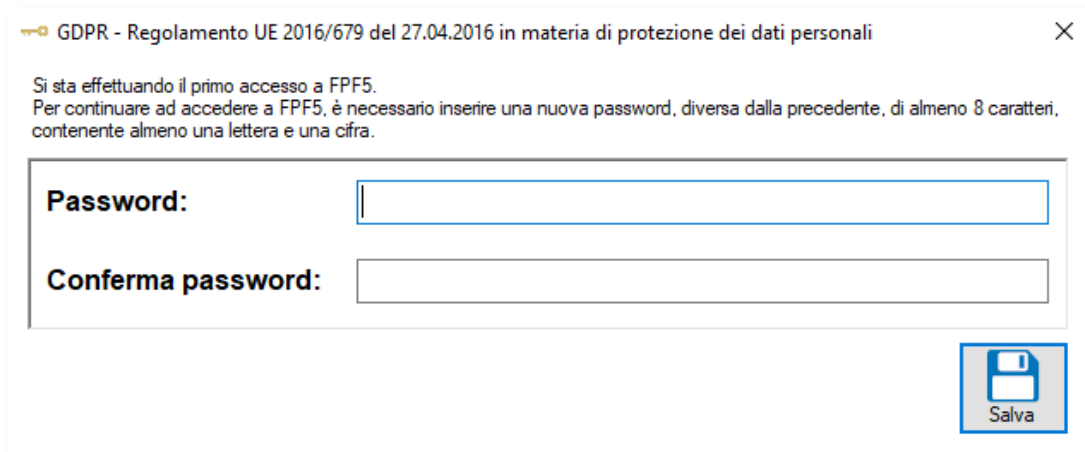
GDPR - Regolamento UE 2016/679 del 27.04.2016 in materia di protezione dei dati personali

×

Si sta effettuando il primo accesso a FPF5.
Per continuare ad accedere a FPF5, è necessario inserire una nuova password, diversa dalla precedente, di almeno 8 caratteri, contenente almeno una lettera e una cifra.

Password:

Conferma password:

Salva